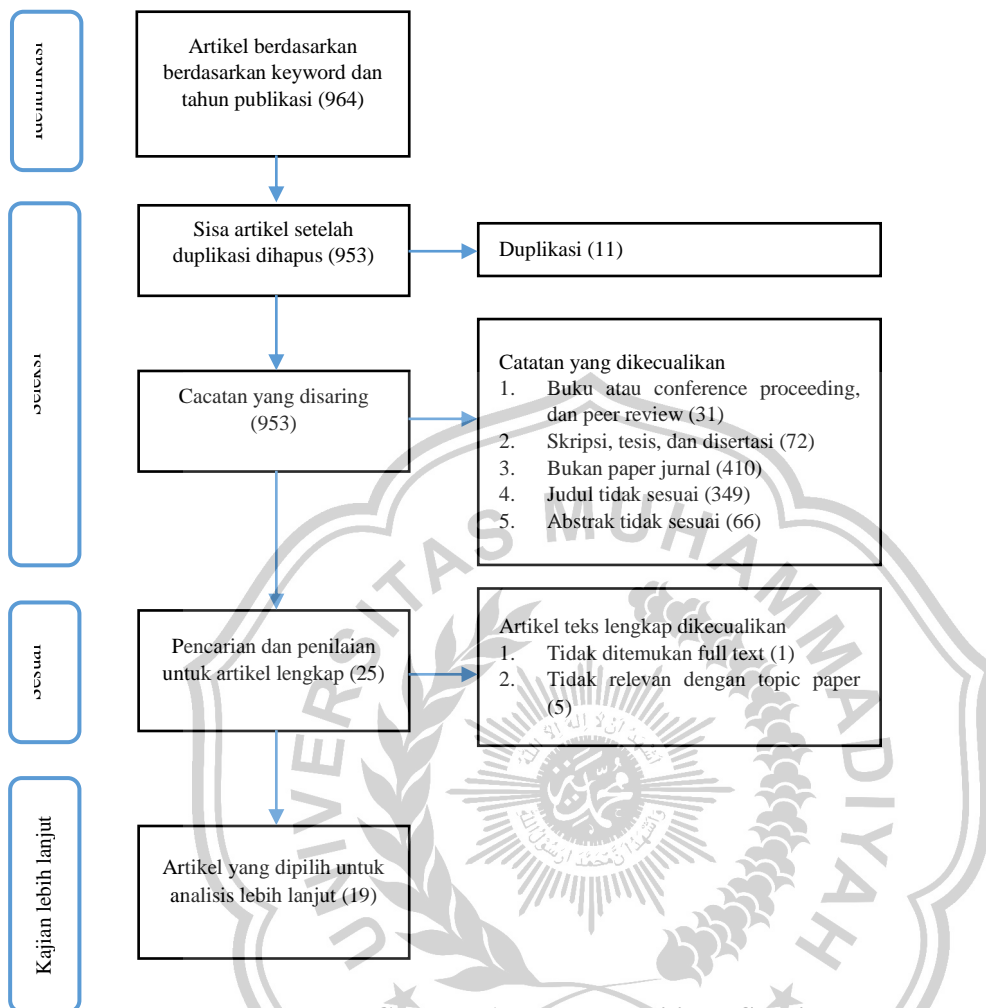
Identifikasi

Artikel berdasarkan berdasarkan keyword dan tahun publikasi (964)

Seleksi

Sisa artikel setelah duplikasi dihapus (953)

Duplikasi (11)

Cacatan yang disaring (953)

Catatan yang dikecualikan
1. Buku atau conference proceeding, dan peer review (31)
2. Skripsi, tesis, dan disertasi (72)
3. Bukan paper jurnal (410)
4. Judul tidak sesuai (349)
5. Abstrak tidak sesuai (66)

Sesuai

Pencarian dan penilaian untuk artikel lengkap (25)

Artikel teks lengkap dikecualikan
1. Tidak ditemukan full text (1)
2. Tidak relevan dengan topic paper (5)

Kajian lebih lanjut

Artikel yang dipilih untuk analisis lebih lanjut (19)

UNIVERSITAS MUHAMMADIYAH